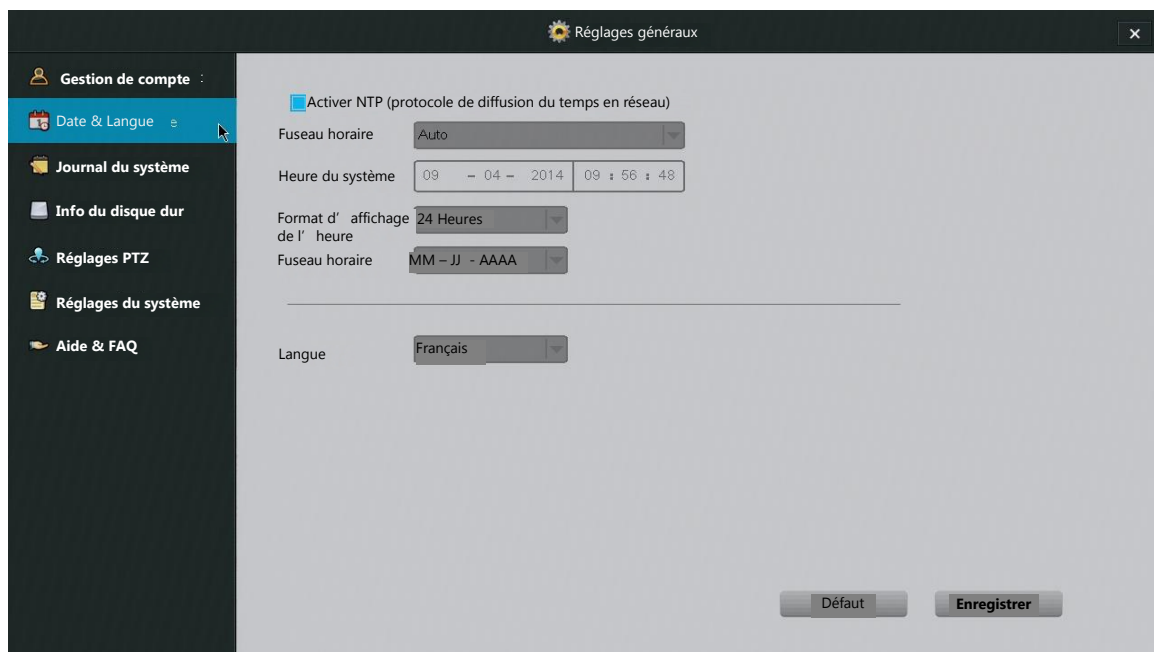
Réglages généraux

×

Gestion de compte :

Date & Langue e

Journal du système

Info du disque dur

Réglages PTZ

Réglages du système

Aide & FAQ

Activer NTP (protocole de diffusion du temps en réseau)

Fuseau horaire Auto

Heure du système 09 – 04 – 2014 09 : 56 : 48

Format d' affichage de l' heure 24 Heures

Fuseau horaire MM – JJ - AAAA

Langue Français

Défaut

Enregistrer